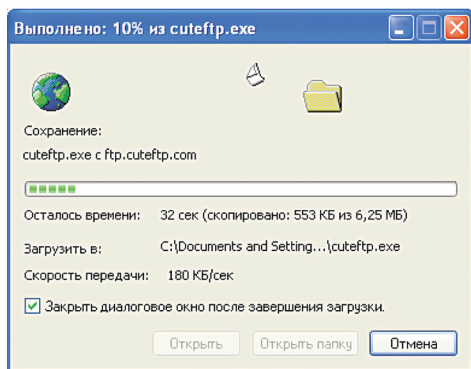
Выполнено: 10% из cuteftp.exe

Сохранение:

cuteftp.exe с ftp.cuteftp.com

Осталось времени: 32 сек (скопировано: 553 КБ из 6,25 МБ)

Загрузить в: C:\Documents and Setting...\cuteftp.exe

Скорость передачи: 180 КБ/сек

Закрыть диалоговое окно после завершения загрузки.

Открыть Открыть папку Отмена